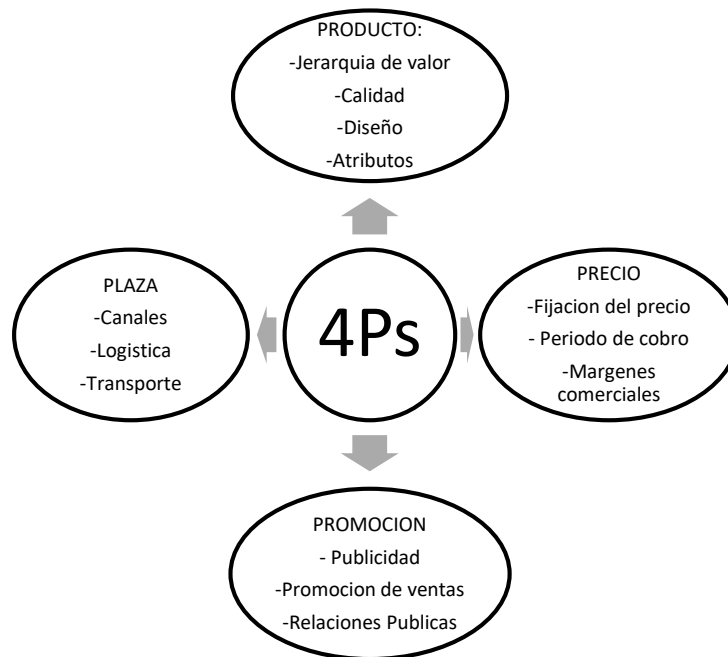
PRODUCTO:
-Jerarquia de valor
-Calidad
-Diseño
-Atributos

PLAZA
-Canales
-Logistica
-Transporte

4Ps

PRECIO
-Fijacion del precio
- Periodo de cobro
-Margenes comerciales

PROMOCION
- Publicidad
-Promocion de ventas
-Relaciones Publicas